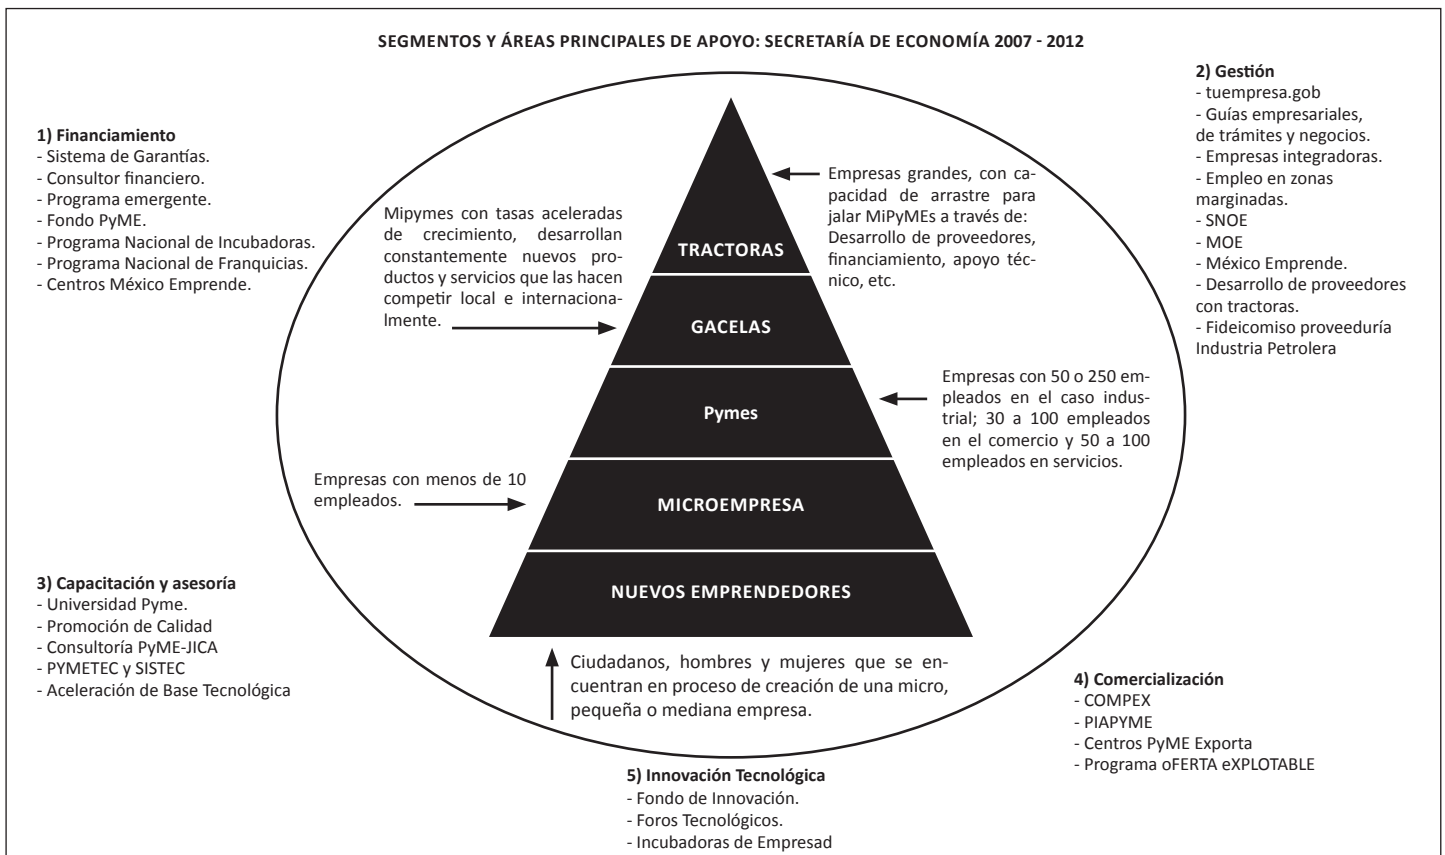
SEGMENTOS Y ÁREAS PRINCIPALES DE APOYO: SECRETARÍA DE ECONOMÍA 2007 - 2012

1) Financiamiento
- Sistema de Garantías.
- Consultor financiero.
- Programa emergente.
- Fondo PyME.
- Programa Nacional de Incubadoras.
- Programa Nacional de Franquicias.
- Centros México Emprende.

2) Gestión
- tuempresa.gob
- Guías empresariales, de trámites y negocios.
- Empresas integradoras.
- Empleo en zonas marginadas.
- SNOE
- MOE
- México Emprende.
- Desarrollo de proveedores con tractoras.
- Fideicomiso proveeduría Industria Petrolera

Empresas grandes, con capacidad de arrastre para jalar MiPyMEs a través de: Desarrollo de proveedores, financiamiento, apoyo técnico, etc.

Mipymes con tasas aceleradas de crecimiento, desarrollan constantemente nuevos productos y servicios que las hacen competir local e internacionalmente.

TRACTORAS

GACELAS

Pymes

Empresas con 50 o 250 empleados en el caso industrial; 30 a 100 empleados en el comercio y 50 a 100 empleados en servicios.

Empresas con menos de 10 empleados.

MICROEMPRESA

NUEVOS EMPRENDEDORES

3) Capacitación y asesoría
- Universidad Pyme.
- Promoción de Calidad
- Consultoría PyME-JICA
- PYMETEC y SISTEC
- Aceleración de Base Tecnológica

Ciudadanos, hombres y mujeres que se encuentran en proceso de creación de una micro, pequeña o mediana empresa.

4) Comercialización
- COMPEX
- PIAPYME
- Centros PyME Exporta
- Programa oFERTA eXPLOTABLE

5) Innovación Tecnológica
- Fondo de Innovación.
- Foros Tecnológicos.
- Incubadoras de Empresad